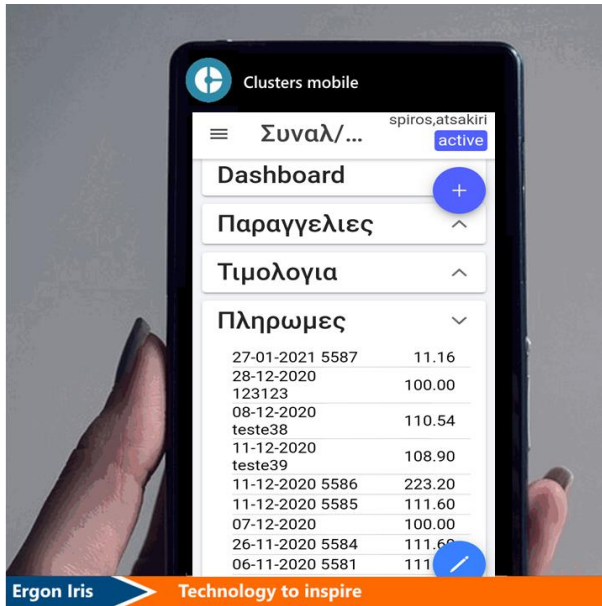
Clusters mobile

Συναλ/...

spiros,atsakiri
active

Dashboard

+

Παραγγελιες

Τιμολογια

Πληρωμες

| | |
|---|---|
| 27-01-2021 5587 | 11.16 |
| 28-12-2020 123123 | 100.00 |
| 08-12-2020 teste38 | 110.54 |
| 11-12-2020 teste39 | 108.90 |
| 11-12-2020 5586 | 223.20 |
| 11-12-2020 5585 | 111.60 |
| 07-12-2020 | 100.00 |
| 26-11-2020 5584 | 111.6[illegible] |
| 06-11-2020 5581 | 111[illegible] |

Ergon Iris

Technology to inspire